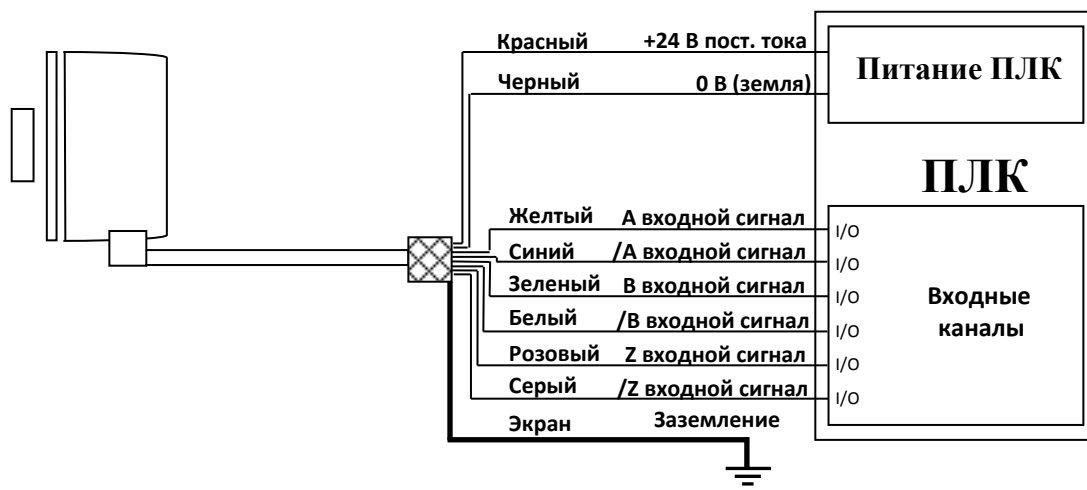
Красный +24 В пост. тока

Черный 0 В (земля)

Питание ПЛК

ПЛК

Желтый A входной сигнал

Синий /A входной сигнал

Зеленый B входной сигнал

Белый /B входной сигнал

Розовый Z входной сигнал

Серый /Z входной сигнал

Экран Заземление

I/O
I/O
I/O
I/O
I/O
I/O

Входные каналы